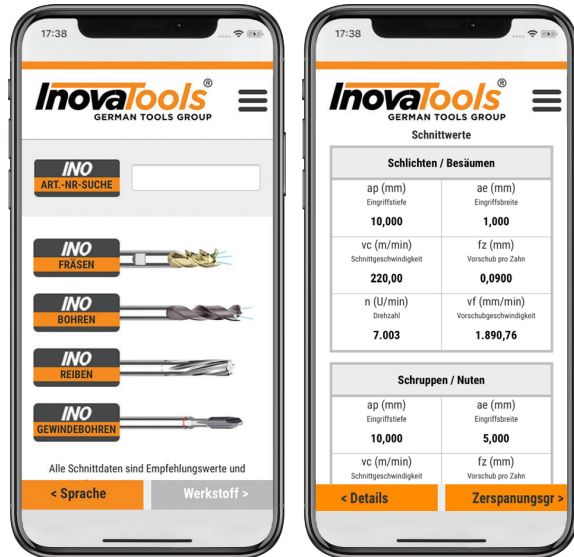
17:38

InovaTools®
GERMAN TOOLS GROUP

INO
ART.-NR-SUCHE

INO
FRÄSEN

INO
BOHREN

INO
REIBEN

INO
GEWINDEBOHREN

Alle Schnittdaten sind Empfehlungswerte und

< Sprache

Werkstoff >

17:38

InovaTools®
GERMAN TOOLS GROUP

Schnittwerte

Schlichten / Besäumen

| ap (mm) Eingriffstiefe 10,000 | ae (mm) Eingriffsbreite 1,000 |
|---|---|
| vc (m/min) Schnittgeschwindigkeit 220,00 | fz (mm) Vorschub pro Zahn 0,0900 |
| n (U/min) Drehzahl 7.003 | vf (mm/min) Vorschubgeschwindigkeit 1.890,76 |

Schruppen / Nuten

| ap (mm) Eingriffstiefe 10,000 | ae (mm) Eingriffsbreite 5,000 |
|---|---|
| vc (m/min) Schnittgeschwindigkeit | fz (mm) Vorschub pro Zahn |

< Details

Zerspanungsgr >